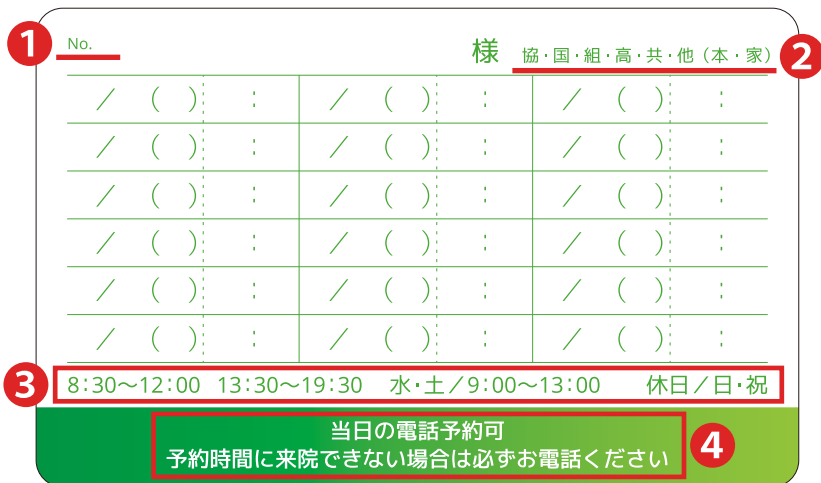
1 No.

様 協・国・組・高・共・他（本・家） 2

| ／ （ ） | ： | ／ （ ） | ： | ／ （ ） | ： |
|---|---|---|---|---|---|
| ／ （ ） | ： | ／ （ ） | ： | ／ （ ） | ： |
| ／ （ ） | ： | ／ （ ） | ： | ／ （ ） | ： |
| ／ （ ） | ： | ／ （ ） | ： | ／ （ ） | ： |
| ／ （ ） | ： | ／ （ ） | ： | ／ （ ） | ： |
| ／ （ ） | ： | ／ （ ） | ： | ／ （ ） | ： |

3 8:30～12:00 13:30～19:30 水・土／9:00～13:00 休日／日・祝

当日の電話予約可
予約時間に来院できない場合は必ずお電話ください 4